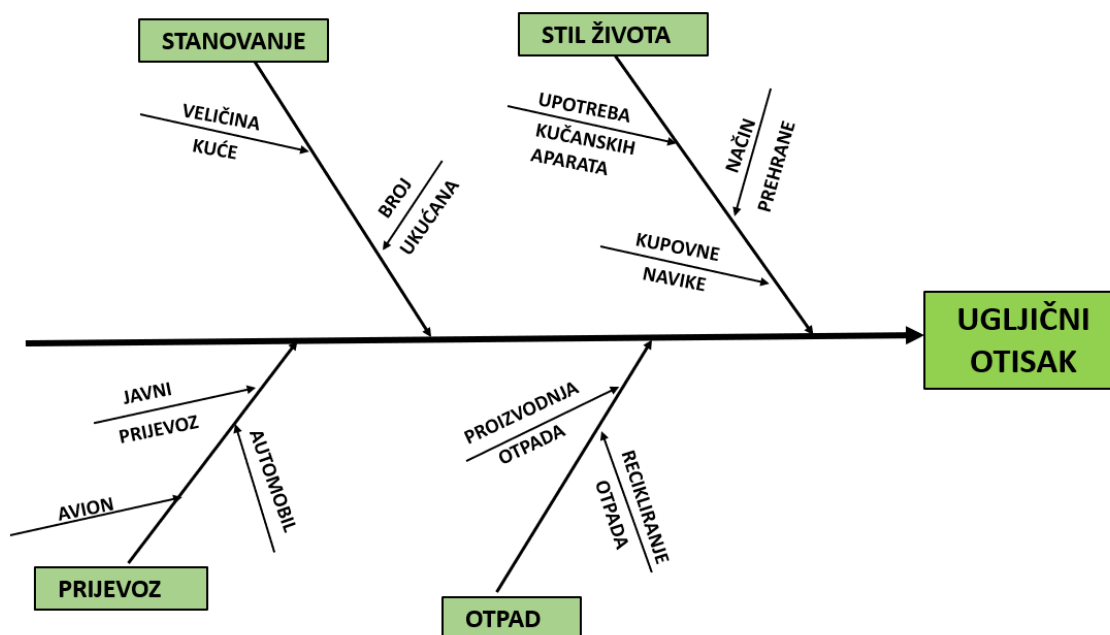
STANOVANJE

VELIČINA KUĆE

BROJ UKUĆANA

STIL ŽIVOTA

UPOTREBA KUČANSKIH APARATA

NAČIN PREHRANE

KUPOVNE NAVIKE

UGLJIČNI OTISAK

JAVNI PRIJEVOZ

AUTOMOBIL

AVION

PRIJEVOZ

PROIZVODNJA OTPADA

RECIKLIRANJE OTPADA

OTPAD